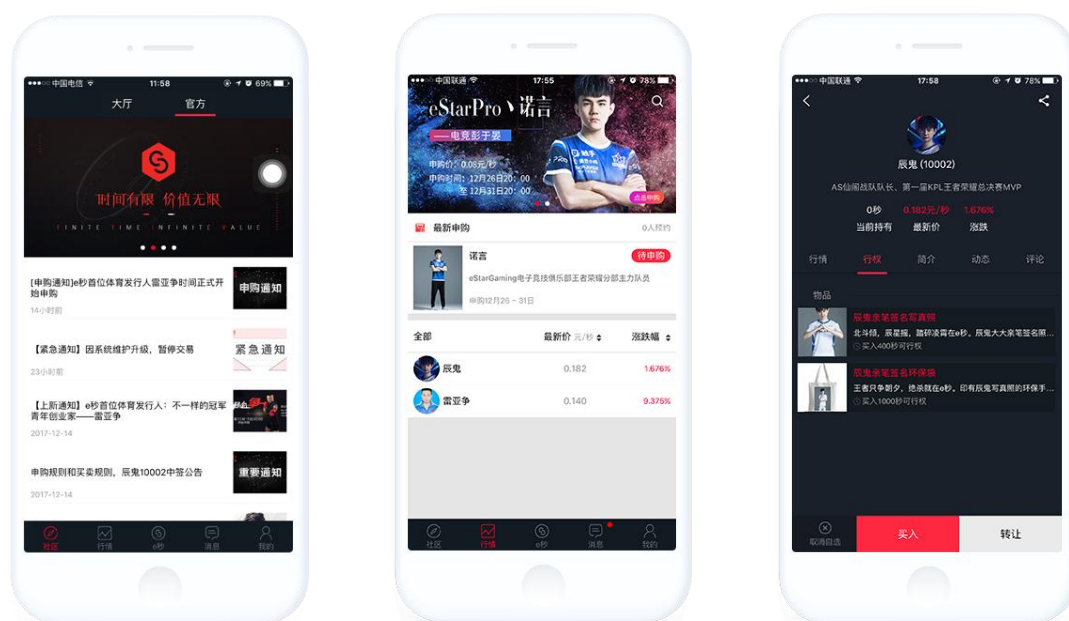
●●●○○ 中国电信 11:58 69%

大厅 官方

时间有限 价值无限

FINITE TIME INFINITE VALUE

[申购通知]e秒首位体育发行人雷亚争时间正式开始申购

14小时前

申购通知

【紧急通知】因系统维护升级，暂停交易

23小时前

紧急通知

【上新通知】e秒首位体育发行人：不一样的冠军青年创业家——雷亚争

2017-12-14

申购规则和买卖规则，辰鬼10002中签公告

2017-12-14

重要通知

社区 行情 e秒 消息 我的

●●●○○ 中国联通 17:55 78%

eStarPro丶诺言

—电竞彭于晏

申购价：0.08元/秒

申购时间：12月26日20：00

至12月31日20：00

点击申购

最新申购 0人预约

诺言 待申购

eStarGaming电子竞技俱乐部王者荣耀分部主力队员

申购12月26 – 31日

全部 最新价 元/秒 涨跌幅

辰鬼 0.182 1.676%

雷亚争 0.140 9.375%

社区 行情 e秒 消息 我的

●●●○○ 中国联通 17:58 78%

辰鬼 (10002)

AS仙阁战队队长、第一届KPL王者荣耀总决赛MVP

0秒 0.182元/秒 1.676%

当前持有 最新价 涨跌

行情 行权 简介 动态 评论

物品

辰鬼亲笔签名写真照

北斗领，重返巅峰，踏碎凌霄在e秒，辰鬼大大亲笔签名照...

买入400秒可行权

辰鬼亲笔签名环保袋

王者只争朝夕，绝杀就在e秒，印有辰鬼写真照的环保手...

买入1000秒可行权

取消自选 买入 转让